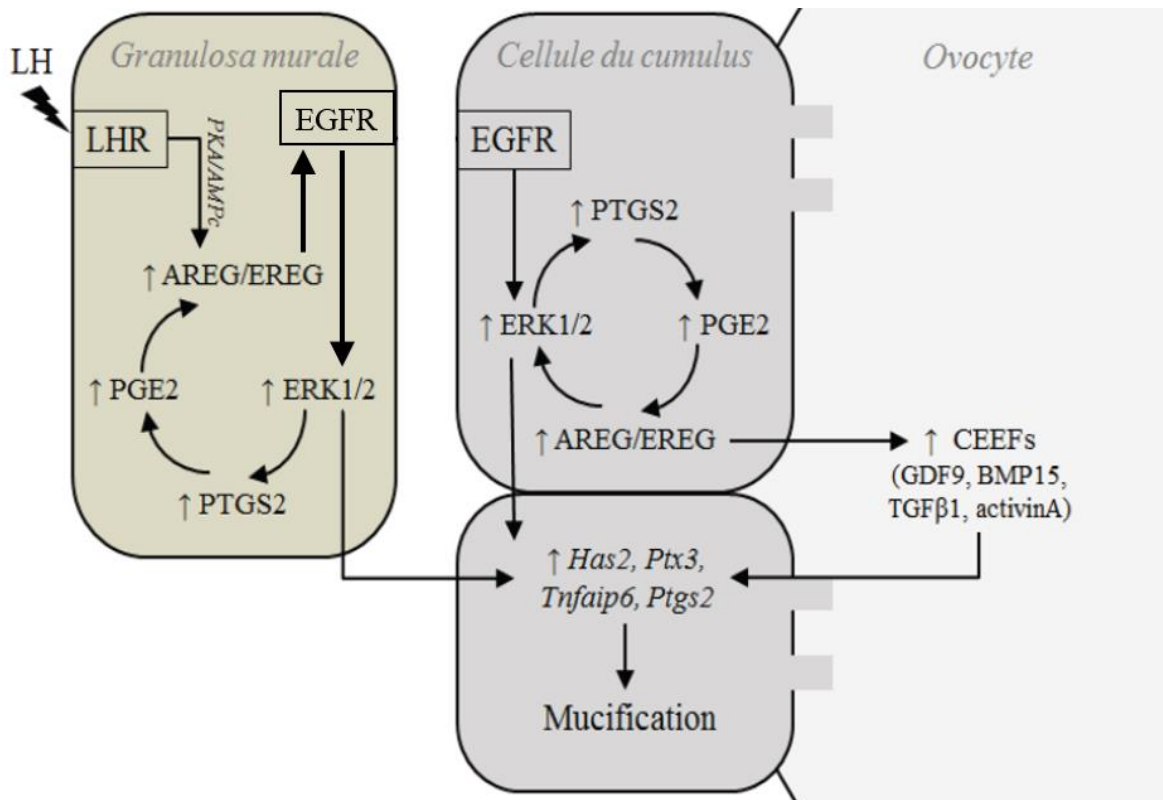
LH

Granulosa murale

LHR

PKA/AMPc

EGFR

↑ AREG/EREG

↑ PGE2

↑ ERK1/2

↑ PTGS2

Cellule du cumulus

EGFR

↑ PTGS2

↑ ERK1/2

↑ PGE2

↑ AREG/EREG

Ovocyte

↑ CEEFs (GDF9, BMP15, TGFβ1, activinA)

↑ Has2, Ptx3, Tnfaip6, Ptgs2

Mucification